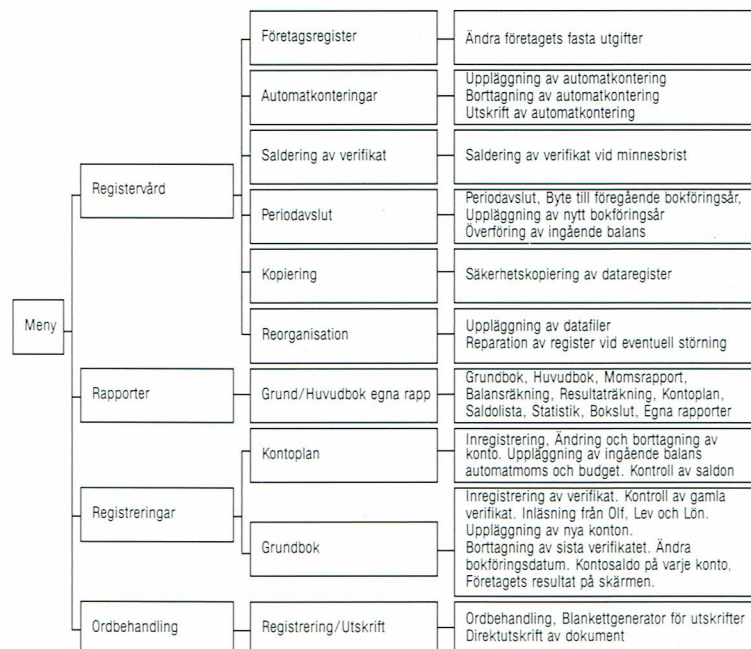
Meny

Registervård

Företagsregister
Ändra företagets fasta utgifter

Automatkonteringar
Uppläggning av automatkontering
Borttagning av automatkontering
Utskrift av automatkontering

Saldering av verifikat
Saldering av verifikat vid minnesbrist

Periodavslut
Periodavslut, Byte till föregående bokföringsår,
Uppläggning av nytt bokföringsår
Överföring av ingående balans

Kopiering
Säkerhetskopiering av dataregister

Reorganisation
Uppläggning av datafiler
Reparation av register vid eventuell störning

Rapporter

Grund/Huvudbok egna rapp
Grundbok, Huvudbok, Momsrapport, Balansräkning, Resultaträkning, Kontoplan, Saldolista, Statistik, Bokslut, Egna rapporter

Registreringar

Kontoplan
Inregistrering, Ändring och borttagning av konto. Uppläggning av ingående balans automatmoms och budget. Kontroll av saldon

Grundbok
Inregistrering av verifikat. Kontroll av gamla verifikat. Inläsning från Olf, Lev och Lön.
Uppläggning av nya konton.
Borttagning av sista verifikatet. Ändra bokföringsdatum. Kontosaldo på varje konto, Företagets resultat på skärmen.

Ordbehandling

Registrering/Utskrift
Ordbehandling, Blankettgenerator för utskrifter
Direktutskrift av dokument